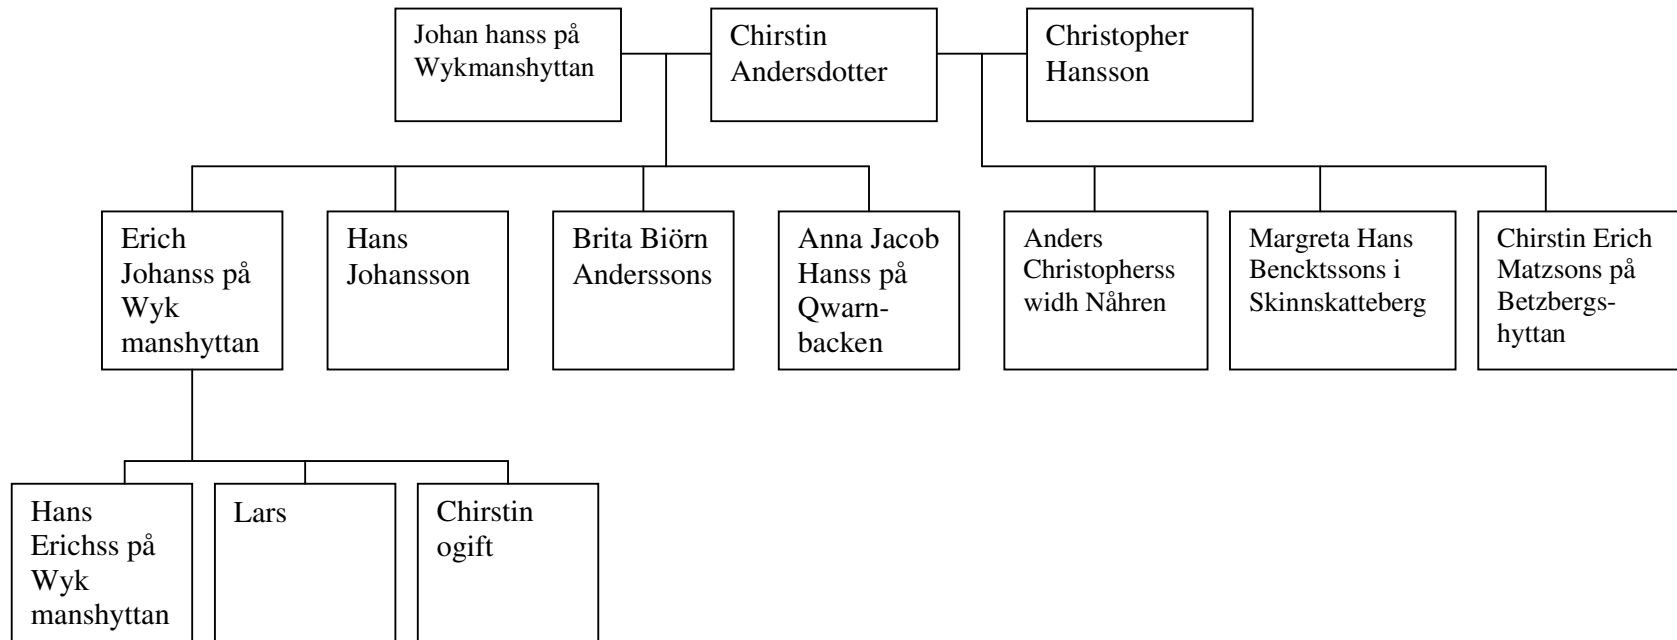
Johan hanss på Wykmanshyttan

Chirstin Andersdotter

Christopher Hansson

Erich Johanss på Wyk manshyttan

Hans Johansson

Brita Biörn Anderssons

Anna Jacob Hanss på Qwarnbacken

Anders Christopherss widh Nåhren

Margreta Hans Bencktssons i Skinnskatteberg

Chirstin Erich Matzsons på Betzbergshyttan

Hans Erichss på Wyk manshyttan

Lars

Chirstin ogift